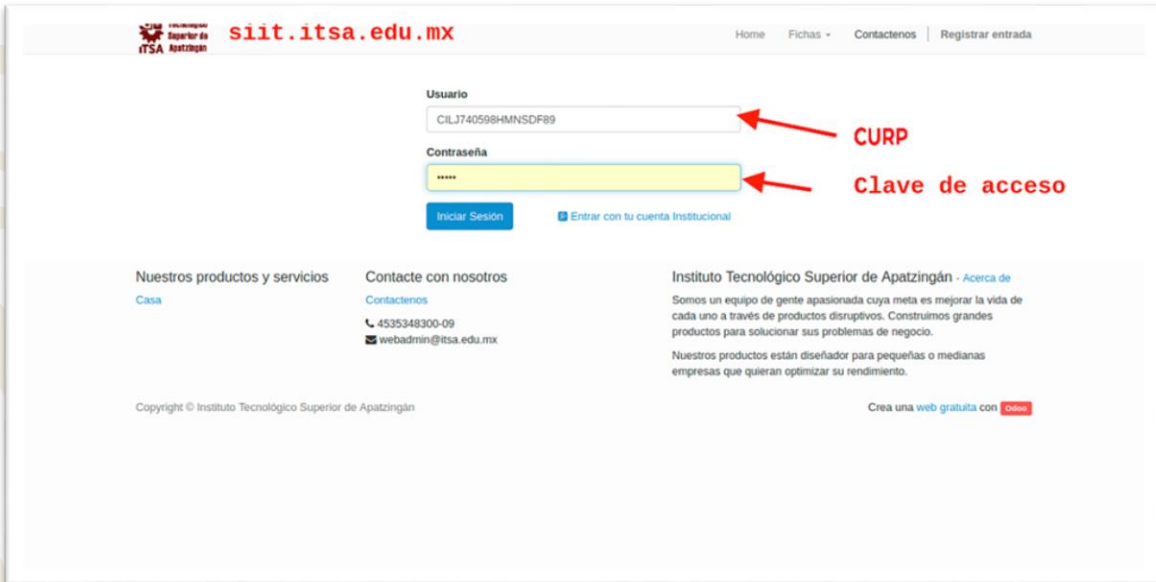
Tecnológico Superior de ITSA Apatzingán siit.itsa.edu.mx

Home Fichas Contactenos Registrar entrada

Usuario
CILJ740598HMNSDF89
CURP

Contraseña
•••••
Clave de acceso

Iniciar Sesión
Entrar con tu cuenta Institucional

Nuestros productos y servicios
Casa

Contacte con nosotros
Contactenos
4535348300-09
webadmin@itsa.edu.mx

Instituto Tecnológico Superior de Apatzingán - Acerca de
Somos un equipo de gente apasionada cuya meta es mejorar la vida de cada uno a través de productos disruptivos. Construimos grandes productos para solucionar sus problemas de negocio.

Nuestros productos están diseñador para pequeñas o medianas empresas que quieran optimizar su rendimiento.

Copyright © Instituto Tecnológico Superior de Apatzingán

Crea una web gratuita con Odoo